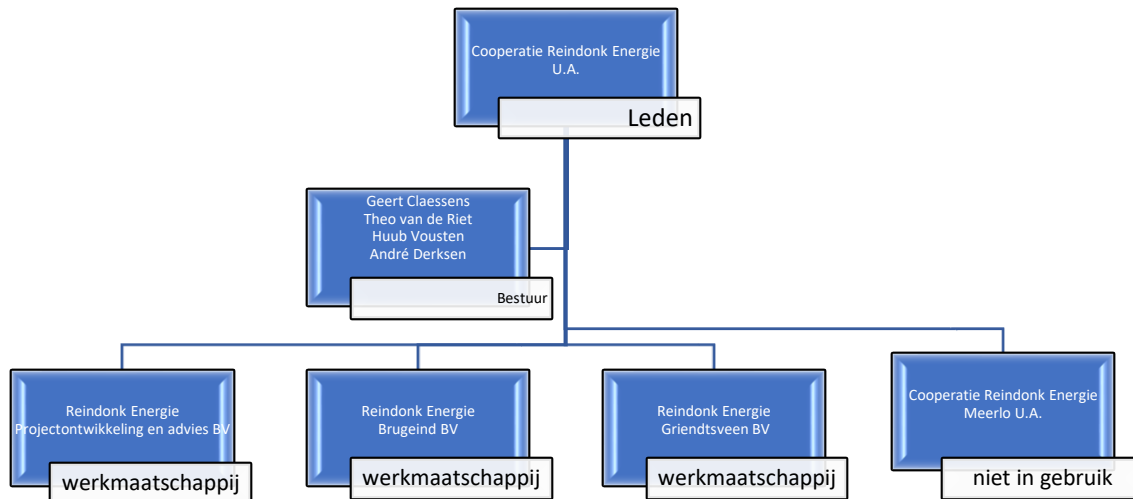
Cooperatie Reindonk Energie U.A.

Leden

Geert Claessens
Theo van de Riet
Huub Vousten
André Derksen

Bestuur

Reindonk Energie Projectontwikkeling en advies BV

werkmaatschappij

Reindonk Energie Brugeind BV

werkmaatschappij

Reindonk Energie Griendtsveen BV

werkmaatschappij

Cooperatie Reindonk Energie Meerlo U.A.

niet in gebruik